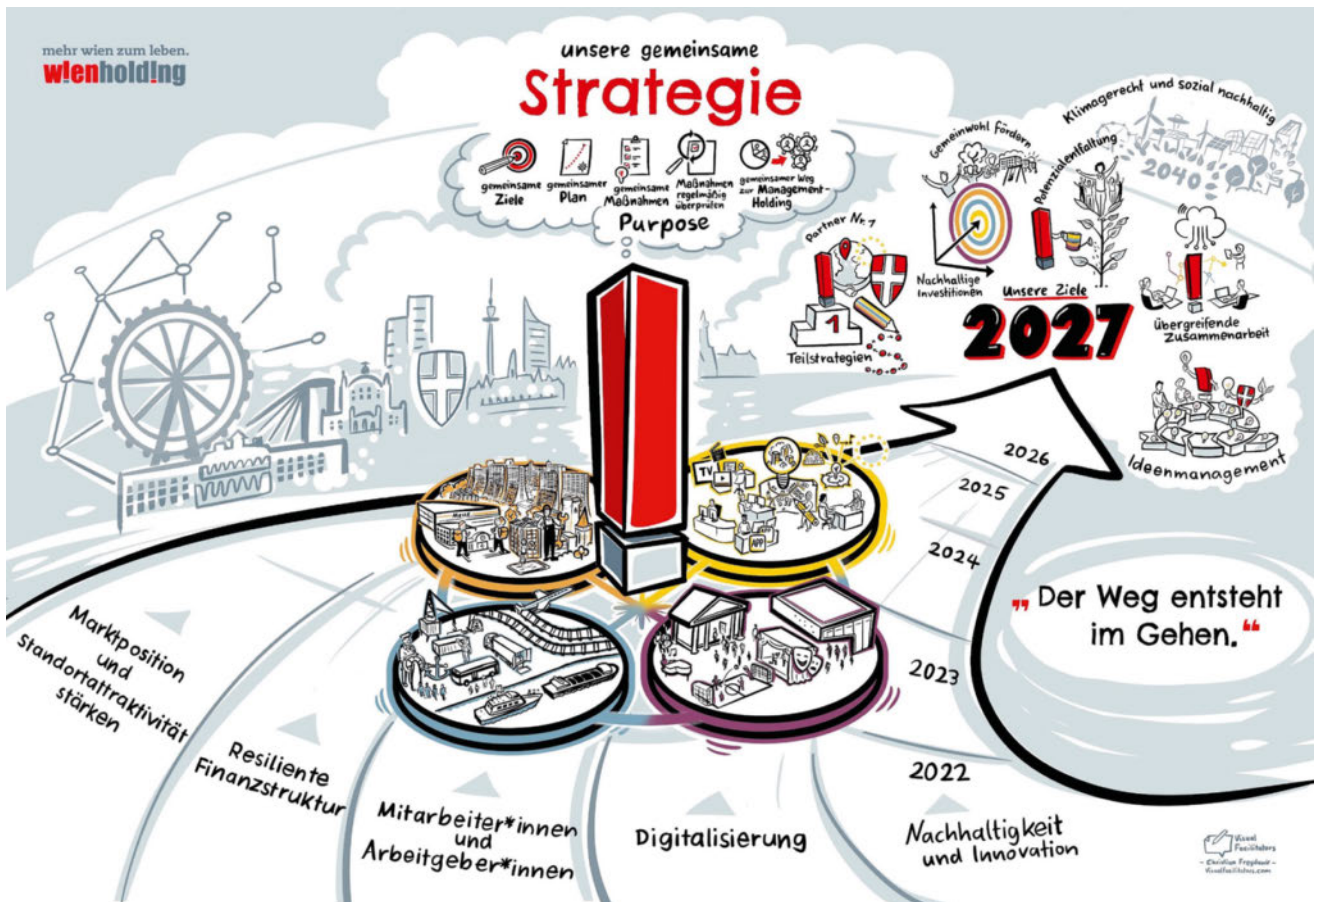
mehr wien zum leben.
wienholding

unsere gemeinsame
Strategie

gemeinsame Ziele
gemeinsamer Plan
gemeinsame Maßnahmen
Maßnahmen regelmäßig überprüfen
gemeinsamer Weg zur Management-Holding

Purpose

Partner Nr. 1
Teilstrategien

Gemeinwohl fördern
Nachhaltige Investitionen
Potenzialentfaltung
Unsere Ziele
2027

Klimagerecht und sozial nachhaltig
2040

übergreifende Zusammenarbeit

Ideenmanagement

TV
APP

2026
2025
2024
2023
2022

„Der Weg entsteht im Gehen.“

Marktposition und Standortattraktivität stärken

Resiliente Finanzstruktur

Mitarbeiter*innen und Arbeitgeber*innen

Digitalisierung

Nachhaltigkeit und Innovation

Visual Facilitators
– Christian Fregdhamr –
visualfacilitators.com